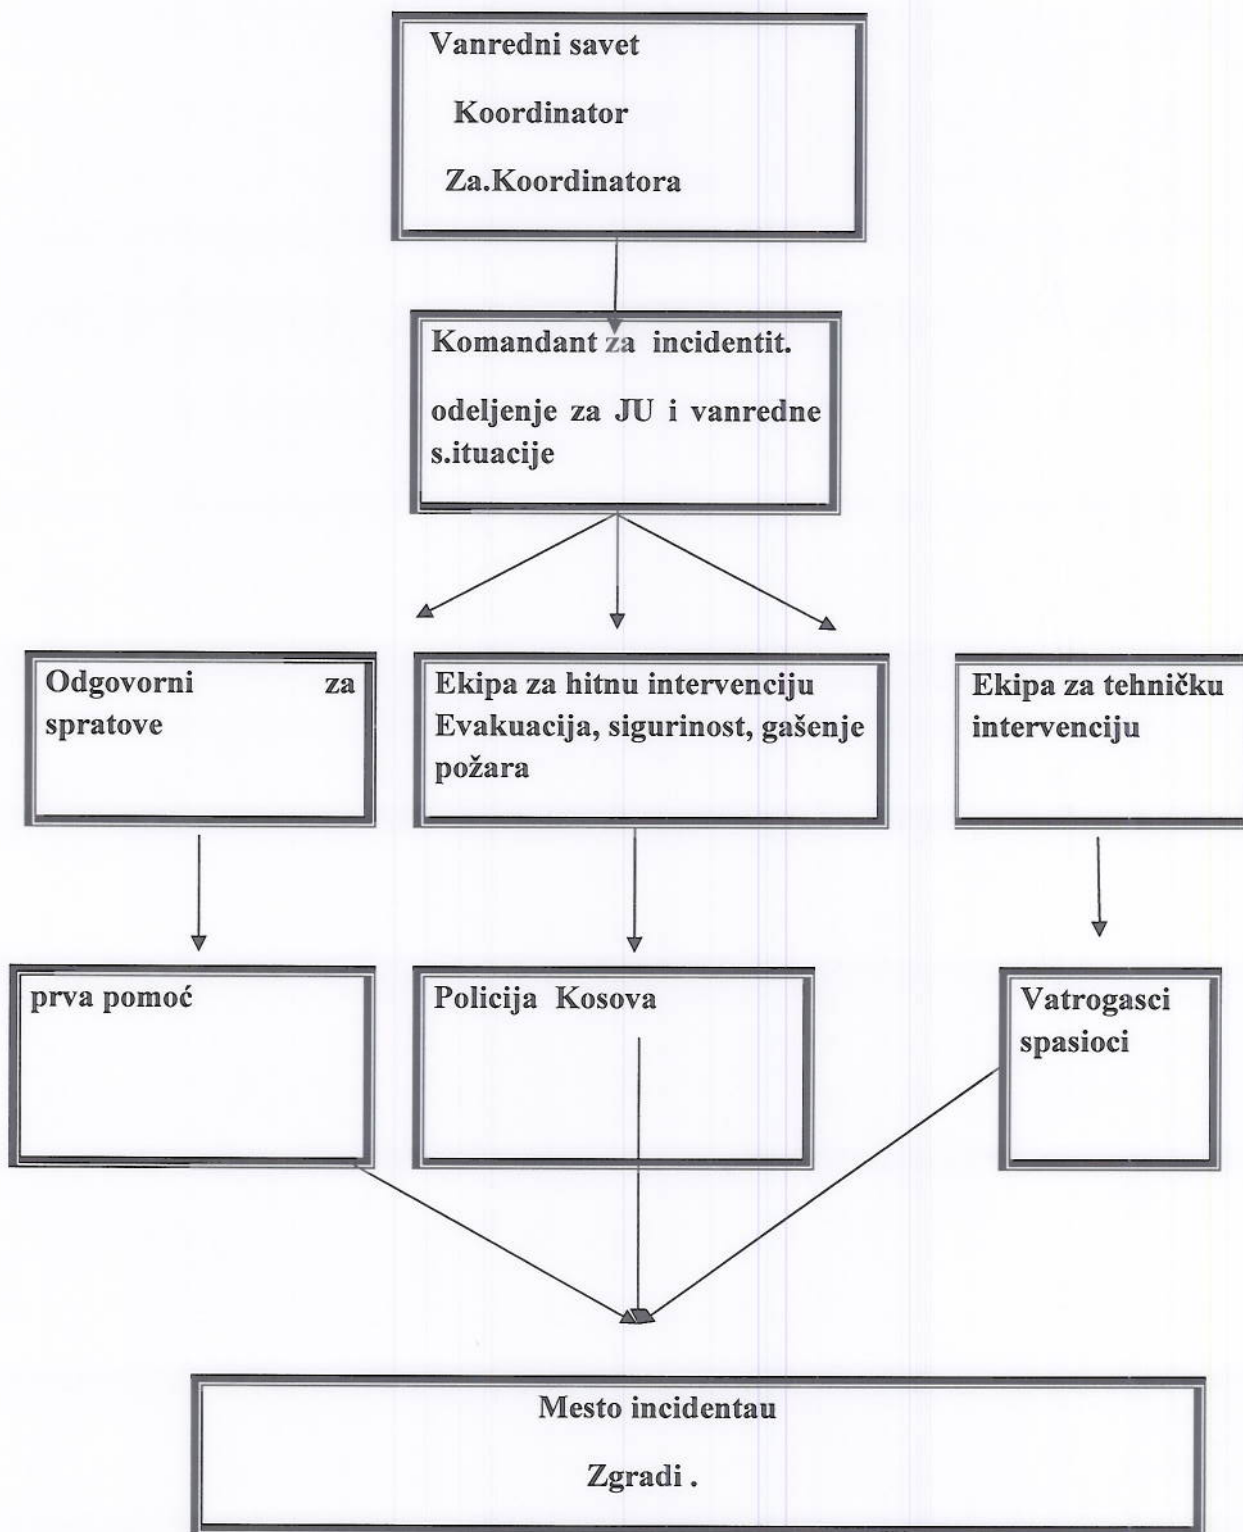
Vanredni savet

Koordinator

Za.Koordinatora

Komandant za incidentit.

odeljenje za JU i vanredne s.ituacije

Odgovorni za spratove

Ekipa za hitnu intervenciju Evakuacija, sigurinost, gašenje požara

Ekipa za tehničku intervenciju

prva pomoć

Policija Kosova

Vatrogasci spasioci

Mesto incidentau

Zgradi .